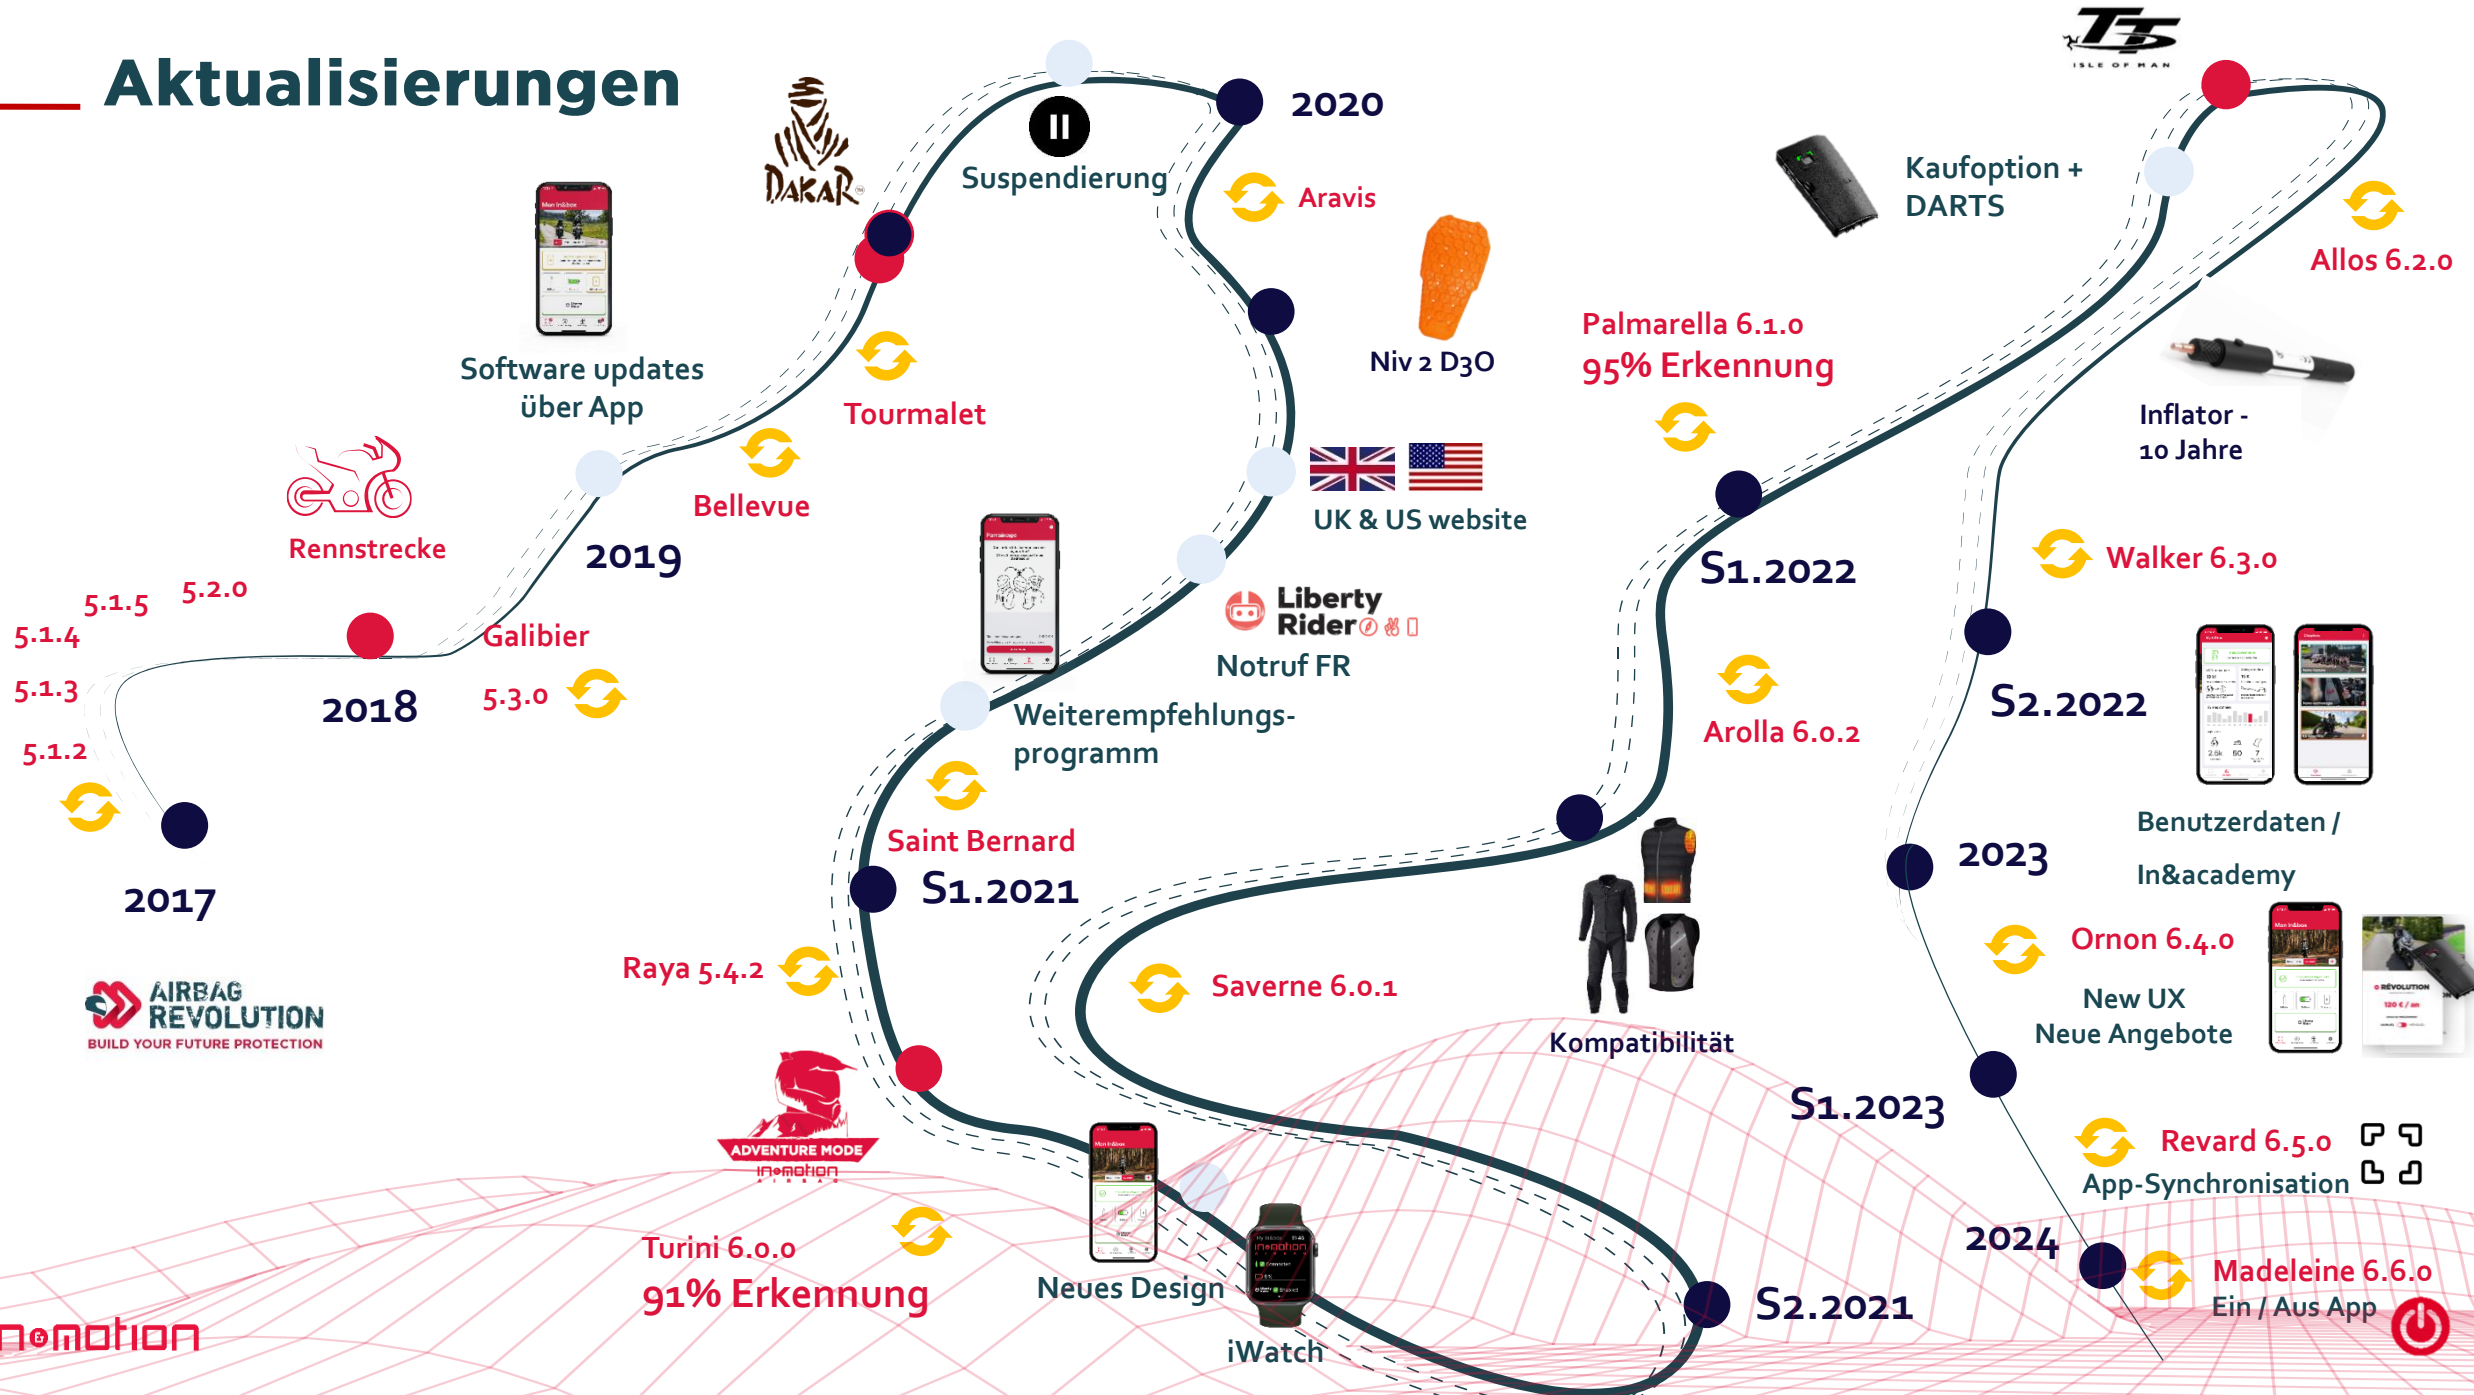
Aktualisierungen

2017
5.1.2
5.1.3
5.1.4
5.1.5
5.2.0
2018
Rennstrecke
Galibier
5.3.0
2019
Bellevue
Software updates über App
Tourmalet
DAKAR
Suspendierung
2020
Aravis
Niv 2 D3O
UK & US website
Liberty Rider
Notruf FR
Weiterempfehlungs-programm
Saint Bernard
S1.2021
Raya 5.4.2
ADVENTURE MODE
in&motion
Turini 6.0.0
91% Erkennung
Neues Design
iWatch
Saverne 6.0.1
S2.2021
Kompatibilität
Arolla 6.0.2
S1.2022
Palmarella 6.1.0
95% Erkennung
Kaufoption + DARTS
TT ISLE OF MAN
Allos 6.2.0
Inflator - 10 Jahre
Walker 6.3.0
S2.2022
Benutzerdaten / In&academy
2023
Ornon 6.4.0
New UX
Neue Angebote
S1.2023
Revard 6.5.0
App-Synchronisation
2024
Madeleine 6.6.0
Ein / Aus App

AIRBAG REVOLUTION
BUILD YOUR FUTURE PROTECTION
in&motion